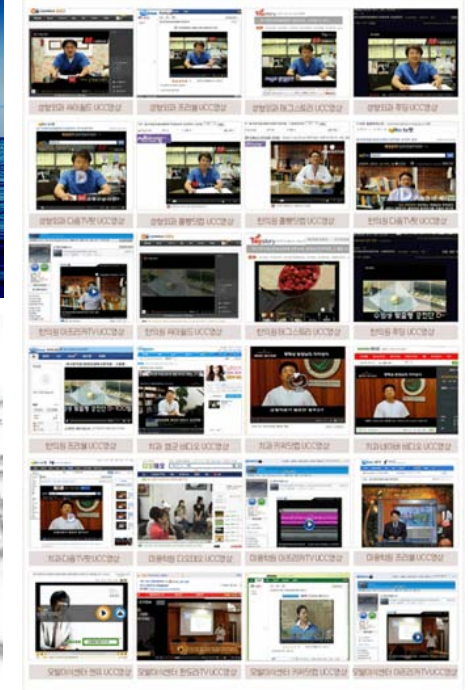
성형외과 싸이월드 UCC영상

성형외과 프리챌 UCC영상

성형외과 마그스토리 UCC영상

성형외과 판도라 UCC영상

성형외과 다음TV팟 UCC영상

성형외과 롤빼망 UCC영상

한의원 롤빼망 UCC영상

한의원 다음TV팟 UCC영상

한의원 아프리카TV UCC영상

한의원 싸이월드 UCC영상

한의원 마그스토리 UCC영상

한의원 판도라 UCC영상

한의원 프리챌 UCC영상

치과 엠군 비디오 UCC영상

치과 키워드맵 UCC영상

치과 네이버 비디오 UCC영상

치과 다음TV팟 UCC영상

미용학원 디오데오 UCC영상

미용학원 아프리카TV UCC영상

미용학원 프리챌 UCC영상

모델아카데미 엠군 UCC영상

모델아카데미 판도라TV UCC영상

모델아카데미 키워드맵 UCC영상

모델아카데미 아프리카TV UCC영상